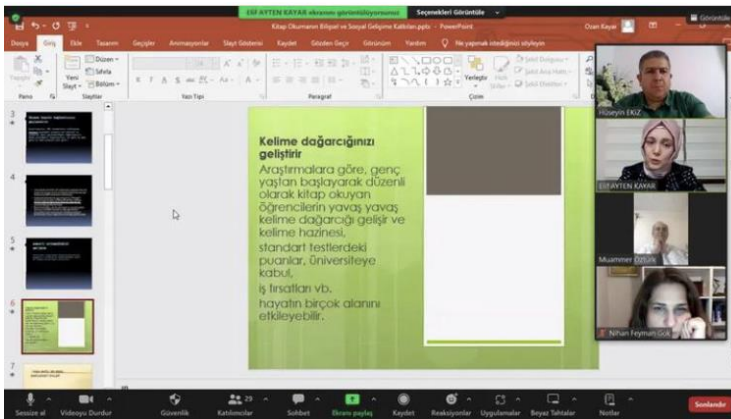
ESİF AYTEN KAYAR ekranını görüntülüyorsunuz  Seçenekleri Görüntüle

Kitap Okumanın Bilişsel ve Sosyal Gelişime Katkıları.pptx - PowerPoint

Ozan Kayar

Görüntüle

Dosya  Giriş  Ekle  Tasarım  Geçişler  Animasyonlar  Slayt Gösterisi  Kaydet  Gözden Geçir  Görünüm  Yardım  Ne yapmak istediğinizi söyleyin

Yapıştır  Yeni Slayt  Düzen  Sıfırla  Bölüm  Pano  Slaytlar  Yazı Tipi  Paragraf  Yerleştir  Hızlı Stiller  Şekil Dolgusu  Şekil Ana Hattı  Şekil Efektleri  Çizim

3
4
5
6
7

Kelime dağarcığınızı geliştirir

Araştırmalara göre, genç yaştan başlayarak düzenli olarak kitap okuyan öğrencilerin yavaş yavaş kelime dağarcığı gelişir ve kelime hazinesi,

standart testlerdeki puanlar, üniversiteye kabul,

iş fırsatları vb.

hayatın birçok alanını etkileyebilir.

Hüseyin EKİZ

ESİF AYTEN KAYAR

Muammer ÖZTÜRK

Nihan Feyman Gök

Sessize al  Videoyu Durdur  Güvenlik  Katılımcılar 29  Sohbet  Ekranı paylaş  Kaydet  Reaksiyonlar  Uygulamalar  Beyaz Tahtalar  Notlar  Sonlandır